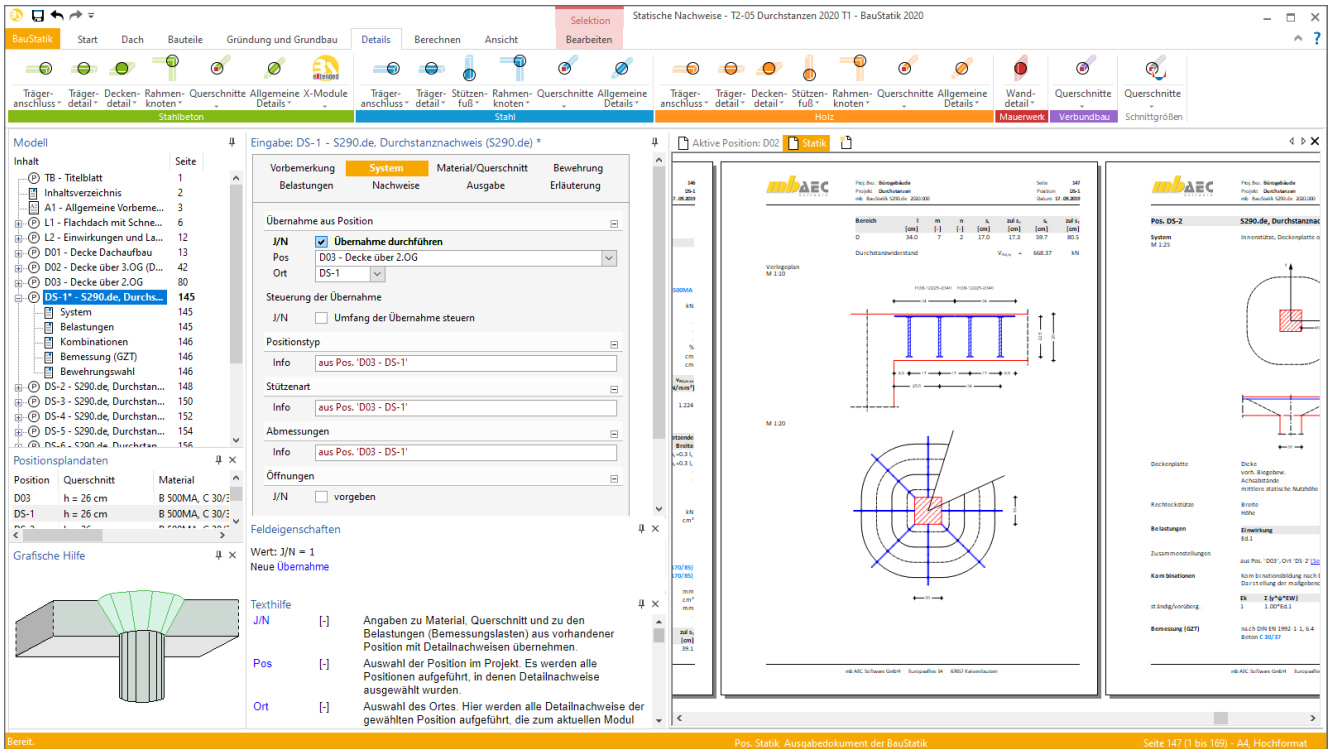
Selektion
Statische Nachweise - T2-05 Durchstanzen 2020 T1 - BauStatik 2020

BauStatik Start Dach Bauteile Gründung und Grundbau Details Berechnen Ansicht Bearbeiten

Träger-anschluss Träger-detail Decken-detail Rahmen-knoten Querschnitte Allgemeine Details X-Module
Stahlbeton
Träger-anschluss Träger-detail Stützen-fuß Rahmen-knoten Querschnitte Allgemeine Details
Stahl
Träger-anschluss Träger-detail Decken-detail Stützen-fuß Rahmen-knoten Querschnitte Allgemeine Details
Holz
Wand-detail
Mauerwerk
Querschnitte
Verbundbau
Querschnitte
Schnittgrößen

Modell
Inhalt Seite
TB - Titelblatt 1
Inhaltsverzeichnis 2
A1 - Allgemeine Vorbeme... 3
L1 - Flachdach mit Schne... 6
L2 - Einwirkungen und La... 12
D01 - Decke Dachaufbau 13
D02 - Decke über 3.OG (D... 42
D03 - Decke über 2.OG 80
DS-1* - S290.de, Durchs... 145
System 145
Belastungen 145
Kombinationen 146
Bemessung (GZT) 146
Bewehrungswahl 146
DS-2 - S290.de, Durchstan... 148
DS-3 - S290.de, Durchstan... 150
DS-4 - S290.de, Durchstan... 152
DS-5 - S290.de, Durchstan... 154
DS-6 - S290.de, Durchstan... 156

Positionsplandaten
| Position | Querschnitt | Material |
|---|---|---|
| D03 | h = 26 cm | B 500MA, C 30/3 |
| DS-1 | h = 26 cm | B 500MA, C 30/3 |

Grafische Hilfe

Eingabe: DS-1 - S290.de, Durchstanznachweis (S290.de) *
Vorbemerkung System Material/Querschnitt Bewehrung
Belastungen Nachweise Ausgabe Erläuterung
Übernahme aus Position
J/N Übernahme durchführen
Pos D03 - Decke über 2.OG
Ort DS-1
Steuerung der Übernahme
J/N Umfang der Übernahme steuern
Positionstyp
Info aus Pos. 'D03 - DS-1'
Stützenart
Info aus Pos. 'D03 - DS-1'
Abmessungen
Info aus Pos. 'D03 - DS-1'
Öffnungen
J/N vorgeben

Feldeigenschaften
Wert: J/N = 1
Neue Übernahme

Texthilfe
J/N [-] Angaben zu Material, Querschnitt und zu den Belastungen (Bemessungslasten) aus vorhandener Position mit Detailnachweisen übernehmen.
Pos [-] Auswahl der Position im Projekt. Es werden alle Positionen aufgeführt, in denen Detailnachweise ausgewählt wurden.
Ort [-] Auswahl des Ortes. Hier werden alle Detailnachweise der gewählten Position aufgeführt, die zum aktuellen Modul

Aktive Position: D02 Statik

mbAEC
Proj.Bez. Bürogebäude
Projekt Durchstanzen
mb BauStatik S290.de 2020.000
Seite 147
Position DS-1
Datum 17.09.2019
Bereich D
Durchstanzwiderstand 668.37 kN
Verlegeplan M 1:10
M 1:20
mb AEC Software GmbH Europaallee 14 67657 Kaiserslautern

Pos. DS-2 S290.de, Durchstanznachweis
System M 1:25 Innenstütze, Deckenplatte
Deckenplatte Dicke vorh. Biegebew. Achsabstände mittlere statische Nutzhöhe
Rechteckstütze Breite Höhe
Belastungen Einwirkung Ed.1
Zusammenstellungen aus Pos. 'D03', Ort 'DS-2'
Kombinationen Kombinationsbildung nach Darstellung der maßgeben
ständig/vorüberg. 1 1.00*Ed.1
Bemessung (GZT) nach DIN EN 1992-1-1, 6.4 Beton C 30/37
mb AEC Software GmbH Europaallee

Bereit.
Pos. Statik Ausgabedokument der BauStatik
Seite 147 (1 bis 169) - A4, Hochformat